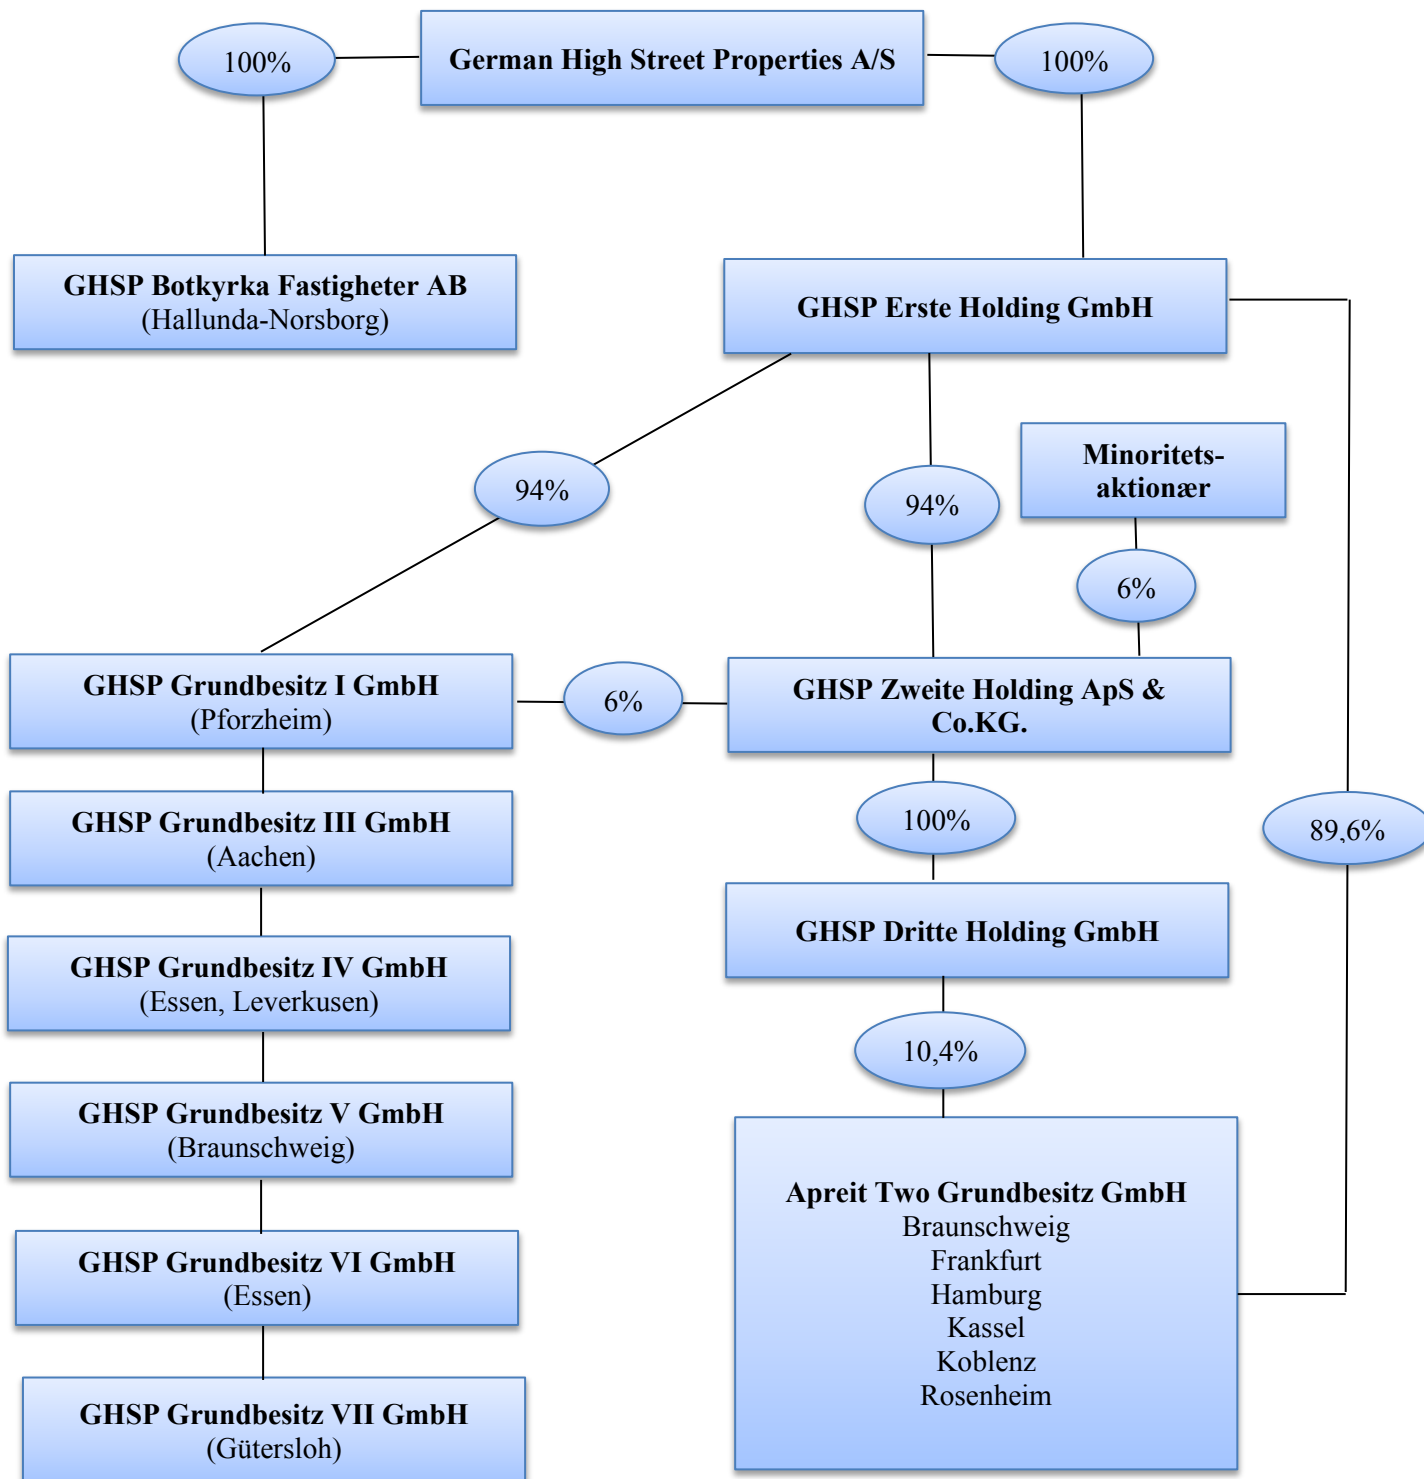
100%

German High Street Properties A/S

100%

GHSP Botkyrka Fastigheter AB
(Hallunda-Norsborg)

GHSP Erste Holding GmbH

94%

94%

Minoritets-aktionær

6%

GHSP Grundbesitz I GmbH
(Pforzheim)

6%

GHSP Zweite Holding ApS & Co.KG.

GHSP Grundbesitz III GmbH
(Aachen)

100%

89,6%

GHSP Dritte Holding GmbH

GHSP Grundbesitz IV GmbH
(Essen, Leverkusen)

10,4%

GHSP Grundbesitz V GmbH
(Braunschweig)

Apreit Two Grundbesitz GmbH
Braunschweig
Frankfurt
Hamburg
Kassel
Koblenz
Rosenheim

GHSP Grundbesitz VI GmbH
(Essen)

GHSP Grundbesitz VII GmbH
(Gütersloh)